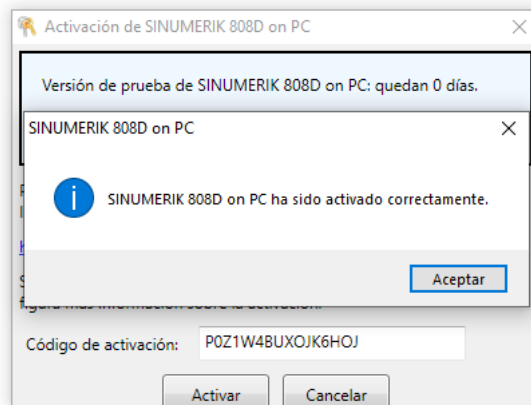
Activación de SINUMERIK 808D on PC

Versión de prueba de SINUMERIK 808D on PC: quedan 0 días.

SINUMERIK 808D on PC

SINUMERIK 808D on PC ha sido activado correctamente.

Aceptar

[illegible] figura más información sobre la activación.

Código de activación: P0Z1W4BUXOJK6HOJ

Activar

Cancelar